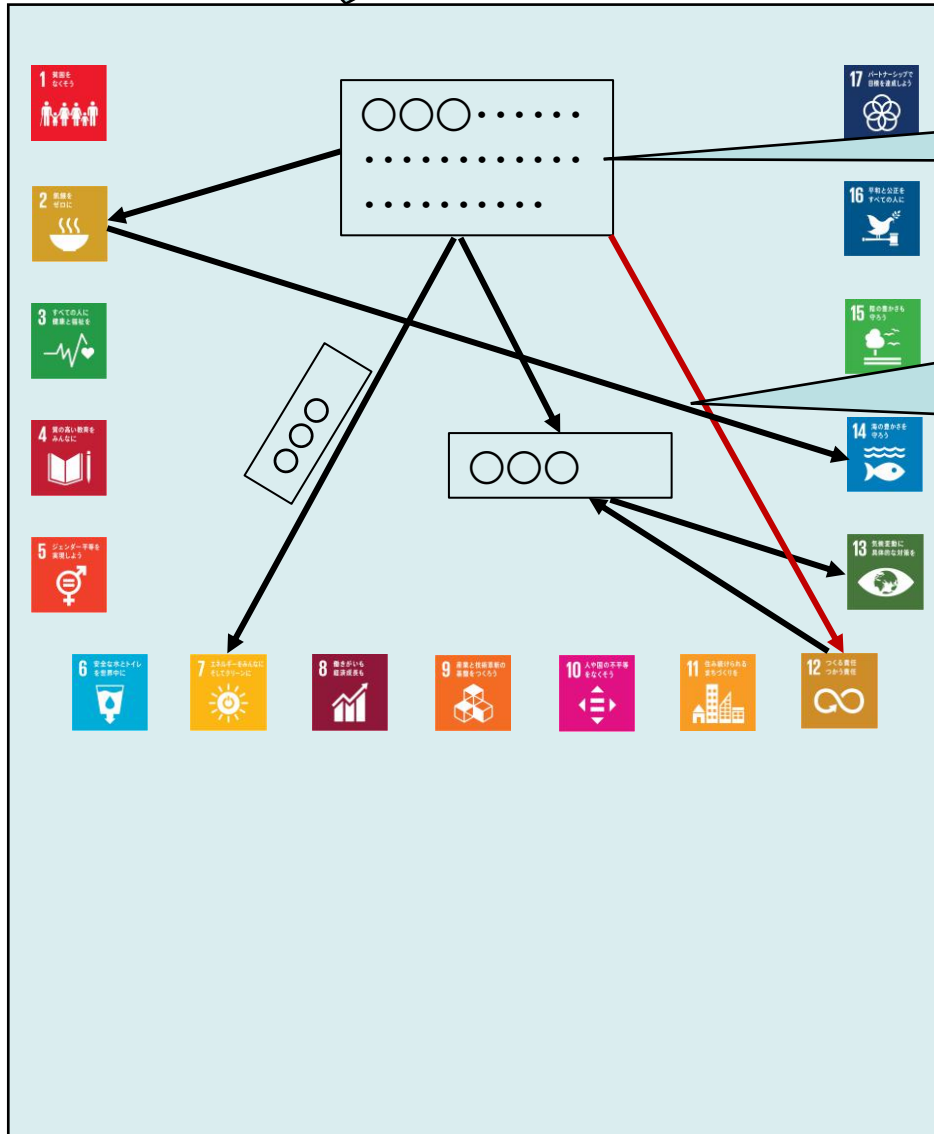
1 貧困をなくそう

17 パートナーシップで目標を達成しよう

○○○・・・・・・
・・・・・・・・・・・・
・・・・・・・・・・

2 飢餓をゼロに

16 平和と公正をすべての人に

3 すべての人に健康と福祉を

15 陸の豊かさも守ろう

○○○

4 質の高い教育をみんなに

○○○

14 海の豊かさを守ろう

5 ジェンダー平等を実現しよう

13 気候変動に具体的な対策を

6 安全な水とトイレを世界中に

7 エネルギーをみんなにそしてクリーンに

8 働きがいも経済成長も

9 産業と技術革新の基盤をつくろう

10 人や国の不平等をなくそう

11 住み続けられるまちづくりを

12 つくる責任つかう責任